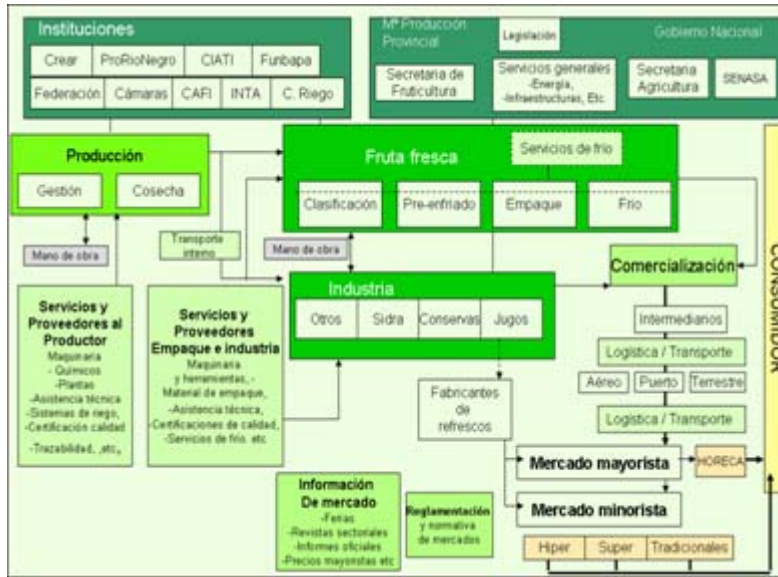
Instituciones

Crear
ProRioNegro
CIATI
Funbapa
Federación
Cámaras
CAFI
INTA
C. Riego

Mº Producción Provincial
Legislación
Gobierno Nacional
Secretaria de Fruticultura
Servicios generales -Energía, -Infraestructuras, Etc.
Secretaria Agricultura
SENASA

Producción
Gestión
Cosecha

Fruta fresca
Servicios de frío
Clasificación
Pre-enfriado
Empaque
Frío

CONSUMIDOR

Mano de obra
Transporte interno
Mano de obra

Industria
Otros
Sidra
Conservas
Jugos

Comercialización
Intermediarios
Logística / Transporte
Aéreo
Puerto
Terrestre
Logística / Transporte

Servicios y Proveedores al Productor
Maquinaria
- Químicos
-Plantas
-Asistencia técnica
-Sistemas de riego,
-Certificación calidad
-Trazabilidad, ,etc.,

Servicios y Proveedores Empaque e industria
Maquinaria y herramientas, -Material de empaque,
-Asistencia técnica,
-Certificaciones de calidad,
-Servicios de frío, etc

Fabricantes de refrescos

Mercado mayorista
HORECA
Mercado minorista

Información De mercado
-Ferias
-Revistas sectoriales
-Informes oficiales
-Precios mayoristas etc

Reglamentación y normativa de mercados

Hiper
Super
Tradicionales